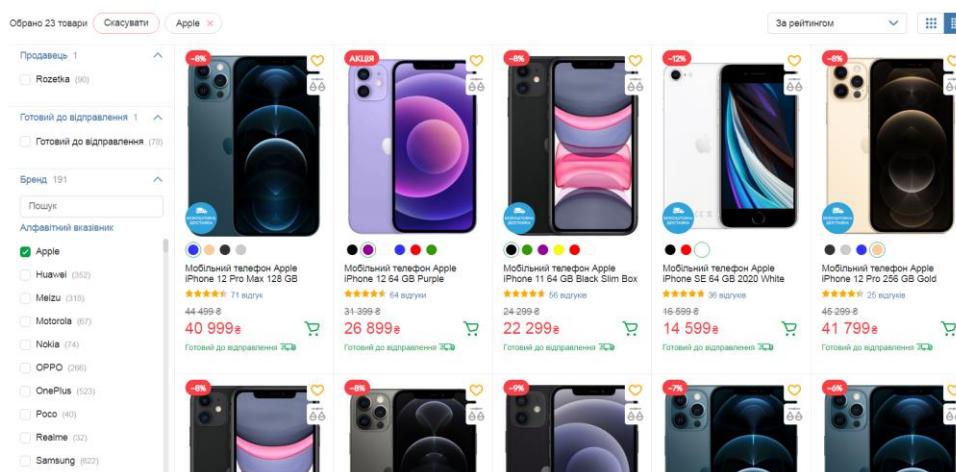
Обрано 23 товари Скасувати Apple ×

За рейтингом

Продавець 1

Rozetka (90)

Готовий до відправлення 1

Готовий до відправлення (78)

Бренд 191

Пошук

Алфавітний вказівник

Apple

Huawei (352)

Meizu (318)

Motorola (67)

Nokia (74)

OPPO (266)

OnePlus (523)

Poco (40)

Realme (32)

Samsung (622)

-8%
Мобільний телефон Apple iPhone 12 Pro Max 128 GB
71 відгук
44 499 ₴
40 999₴
Готовий до відправлення

АКЦІЯ
Мобільний телефон Apple iPhone 12 64 GB Purple
64 відгуки
31 399 ₴
26 899₴
Готовий до відправлення

-8%
Мобільний телефон Apple iPhone 11 64 GB Black Slim Box
56 відгуків
24 299 ₴
22 299₴
Готовий до відправлення

-12%
Мобільний телефон Apple iPhone SE 64 GB 2020 White
36 відгуків
16 599 ₴
14 599₴
Готовий до відправлення

-8%
Мобільний телефон Apple iPhone 12 Pro 256 GB Gold
25 відгуків
45 299 ₴
41 799₴
Готовий до відправлення

-8%

-8%

-9%

-7%

-6%